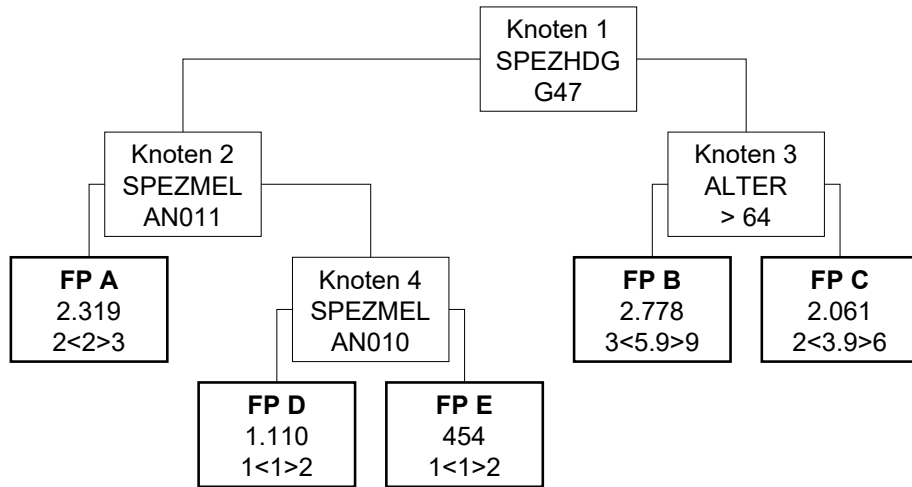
Knoten 1
SPEZHDG
G47

Knoten 2
SPEZMEL
AN011

Knoten 3
ALTER
> 64

**FP A**
2.319
2<2>3

Knoten 4
SPEZMEL
AN010

**FP B**
2.778
3<5.9>9

**FP C**
2.061
2<3.9>6

**FP D**
1.110
1<1>2

**FP E**
454
1<1>2